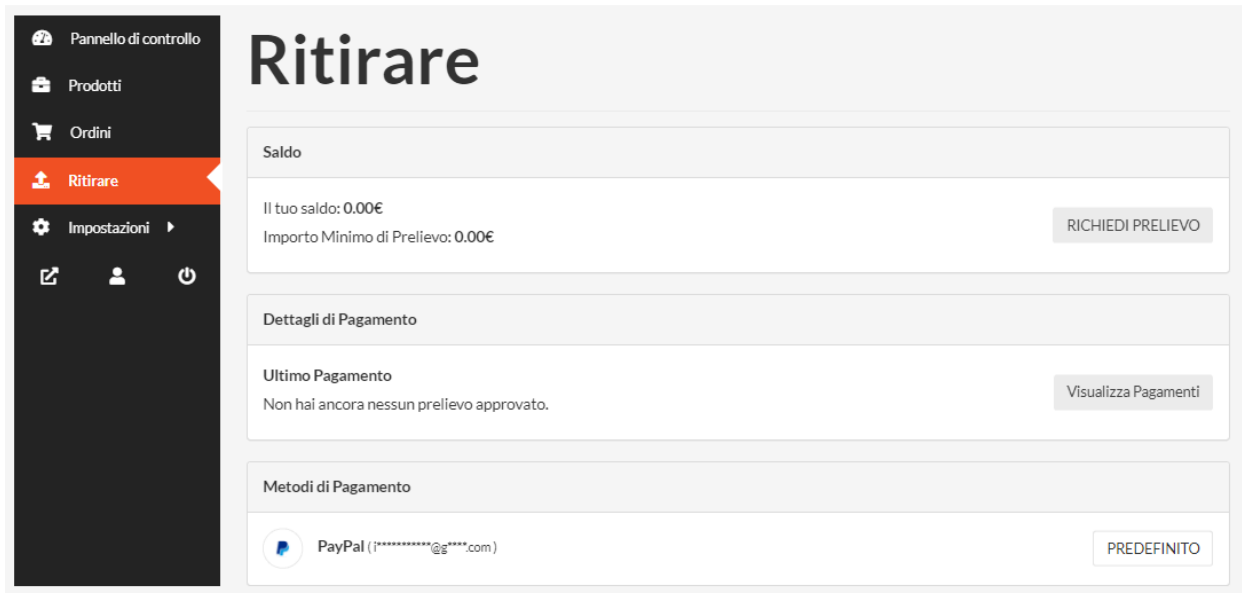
Pannello di controllo
Prodotti
Ordini
Ritirare
Impostazioni

Ritirare

Saldo

Il tuo saldo: 0.00€
Importo Minimo di Prelievo: 0.00€

RICHIEDI PRELIEVO

Dettagli di Pagamento

Ultimo Pagamento
Non hai ancora nessun prelievo approvato.

Visualizza Pagamenti

Metodi di Pagamento

PayPal ( i***********@g****.com )

PREDEFINITO